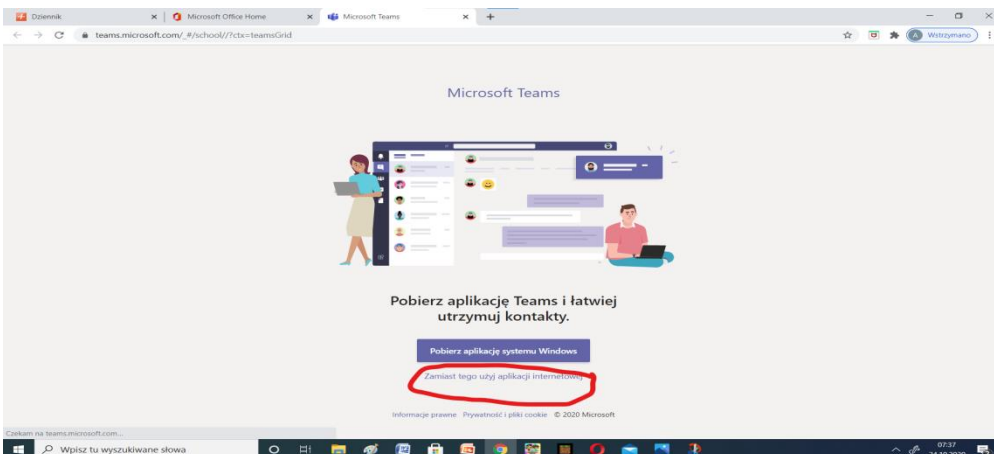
Dziennik
Microsoft Office Home
Microsoft Teams
teams.microsoft.com/_#/school//?ctx=teamsGrid
Wstrzymano

Microsoft Teams

Pobierz aplikację Teams i łatwiej utrzymuj kontakty.

Pobierz aplikację systemu Windows

Zamiast tego użyj aplikacji internetowej

Informacje prawne Prywatność i pliki cookie © 2020 Microsoft

Czekam na teams.microsoft.com...

Wpisz tu wyszukiwane słowa

07:37
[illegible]